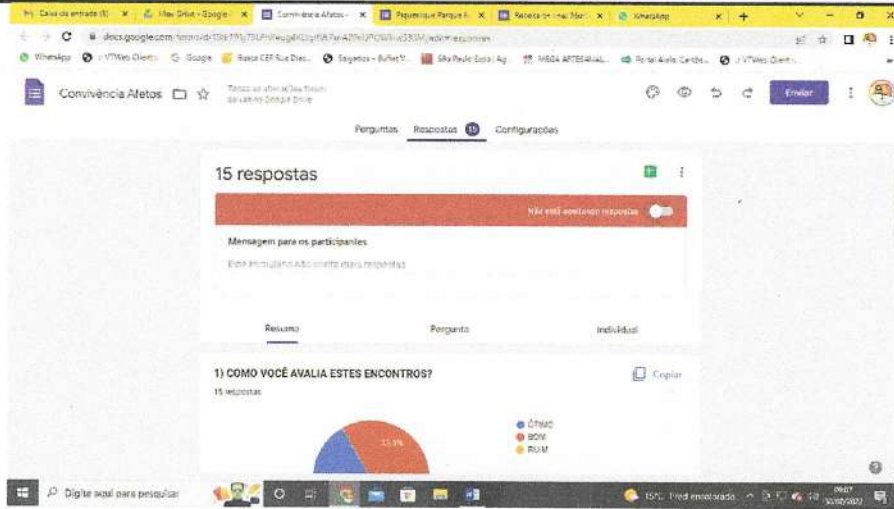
Caixa de entrada (5) | Meu Drive - Google | Convivência Afetos | Pequenique Parque | Receita | WhatsApp

docs.google.com/forms/d/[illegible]/edit#responses

WhatsApp | VTMeo Clients | Google | Busca CEP Rua Disc... | Salgados - Buffet | São Paulo Expo | MBA4 ARTESANAL | Portal Aluno Cantho | VTMeo Client

Convivência Afetos

Todas as alterações foram salvas no Google Drive

Enviar

Perguntas Respostas 15 Configurações

15 respostas

Não está aceitando respostas

Mensagem para os participantes

Este formulário não aceita mais respostas

Resumo Pergunta Individual

1) COMO VOCÊ AVALIA ESTES ENCONTROS?

Copiar

15 respostas

33,3%

ÓTIMO
BOM
RUIM

Digite aqui para pesquisar

15°C Pred ensolarado

09:07
30/05/2022